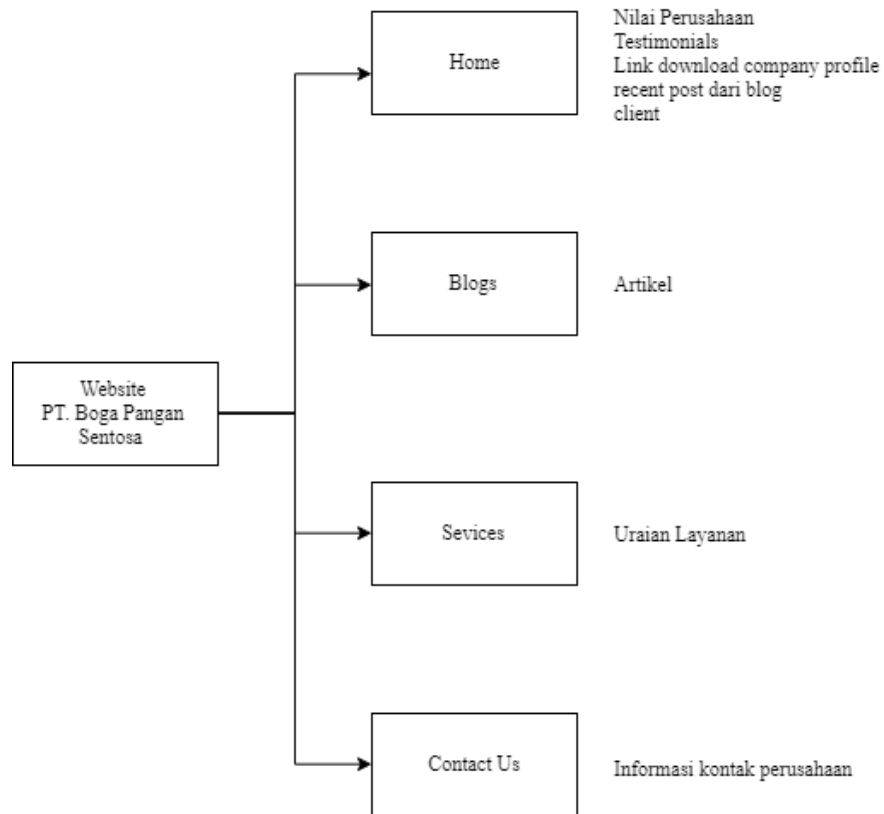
Website
PT. Boga Pangan
Sentosa

Home

Nilai Perusahaan
Testimonials
Link download company profile
recent post dari blog
client

Blogs

Artikel

Sevices

Uraian Layanan

Contact Us

Informasi kontak perusahaan